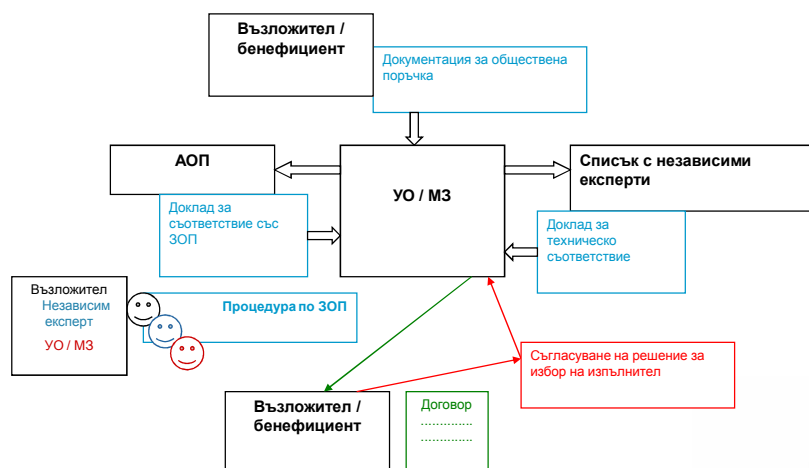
Възложител / бенефициент

Документация за обществена поръчка

АОП

УО / МЗ

Списък с независими експерти

Доклад за съответствие със ЗОП

Доклад за техническо съответствие

Възложител
Независим експерт
УО / МЗ

Процедура по ЗОП

Съгласуване на решение за избор на изпълнител

Възложител / бенефициент

Договор
…………
…………